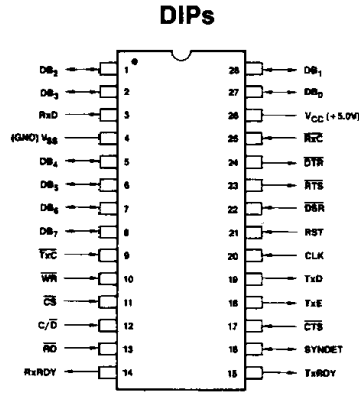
DIPs

$DB_2$ 1
$DB_3$ 2
RxD 3
(GND) $V_{SS}$ 4
$DB_4$ 5
$DB_5$ 6
$DB_6$ 7
$DB_7$ 8
$\overline{TxC}$ 9
$\overline{WR}$ 10
$\overline{CS}$ 11
$C/\overline{D}$ 12
$\overline{RD}$ 13
RxRDY 14

28 $DB_1$
27 $DB_0$
26 $V_{CC}$ (+5.0V)
25 $\overline{RxC}$
24 $\overline{DTR}$
23 $\overline{RTS}$
22 $\overline{DSR}$
21 RST
20 CLK
19 TxD
18 TxE
17 $\overline{CTS}$
16 SYNDET
15 TxRDY